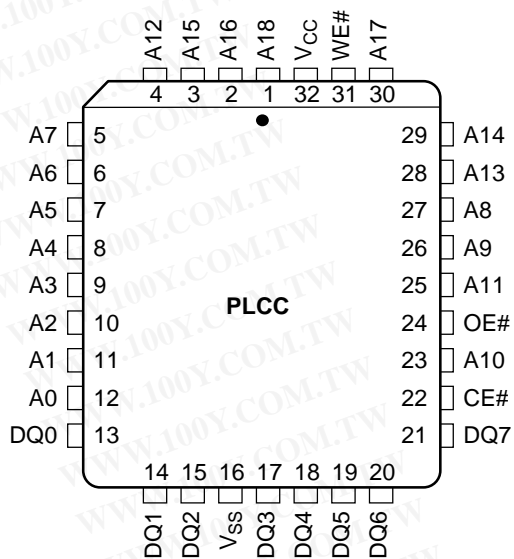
A12 A15 A16 A18 $V_{CC}$ WE# A17

4 3 2 1 32 31 30

A7 5
A6 6
A5 7
A4 8
A3 9
A2 10
A1 11
A0 12
DQ0 13

29 A14
28 A13
27 A8
26 A9
25 A11
24 OE#
23 A10
22 CE#
21 DQ7

PLCC

14 15 16 17 18 19 20

DQ1 DQ2 $V_{SS}$ DQ3 DQ4 DQ5 DQ6

WWW.100Y.COM.TW